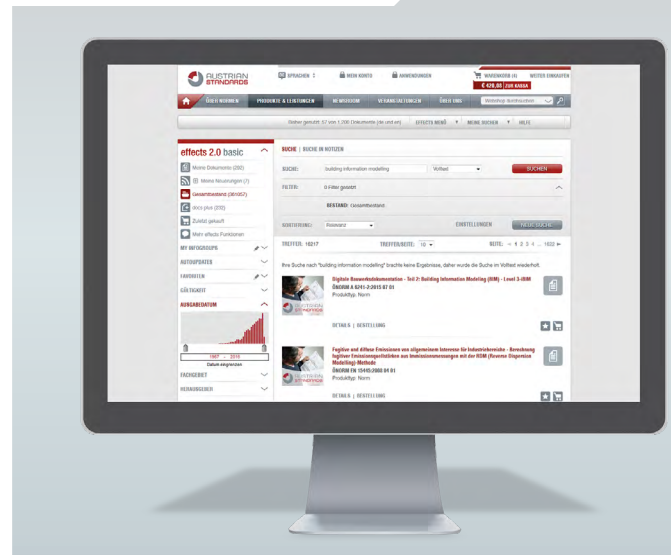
AUSTRIAN STANDARDS

SPRACHEN | MEIN KONTO | ANWENDUNGEN | WARENKORB (4) | WEITER EINKAUFEN
€ 420,00 | ZUR KASSA

ÜBER NORMEN | PRODUKTE & LEISTUNGEN | NEWSROOM | VERANSTALTUNGEN | ÜBER UNS | Webshop durchsuchen

Bisher gesucht: 57 von 1.200 Dokumente (du und er) | EFFECTS MENÜ | MEINE SUCHEN | HILFE

effects 2.0 basic

Meine Dokumente (292)
Meine Neuerungen (7)
Gesamtbestand (301057)
docs plus (232)
Zuletzt gekauft
Mehr effects Funktionen

MY INFOGROUPS
AUTOUPDATES
FAVORITEN
GÜLTIGKEIT
AUSGABEDATUM

1987 - 2016
Datum eingrenzen

FACHGEBIET
HERAUSGEBER

SUCHE | SUCHE IN NOTIZEN

SUCHE: building information modelling | Volltext | SUCHEN

FILTER: 0 Filter gesetzt

BESTAND: Gesamtbestand

SORTIERUNG: Relevanz | EINSTELLUNGEN | NEUE SUCHE

TREFFER: 18217 | TREFFER/SEITE: 10 | SEITE: 1 2 3 4 ... 1822

Ihre Suche nach "building information modelling" brachte keine Ergebnisse, daher wurde die Suche im Volltext wiederholt.

Digitale Bauwerksdokumentation - Teil 2: Building Information Modeling (BIM) - Level 3-iBIM
ÖNORM A 6241-2:2015 07 01
Produkttyp: Norm

DETAILS | BESTELLUNG

Fugitive und diffuse Emissionen von allgemeinem Interesse für Industriebereiche - Berechnung fugitiver Emissionsschüttraten aus Immissionsmessungen mit der RDM (Reverse Dispersion Modelling)-Methode
ÖNORM EN 15445:2008 04 01
Produkttyp: Norm

DETAILS | BESTELLUNG